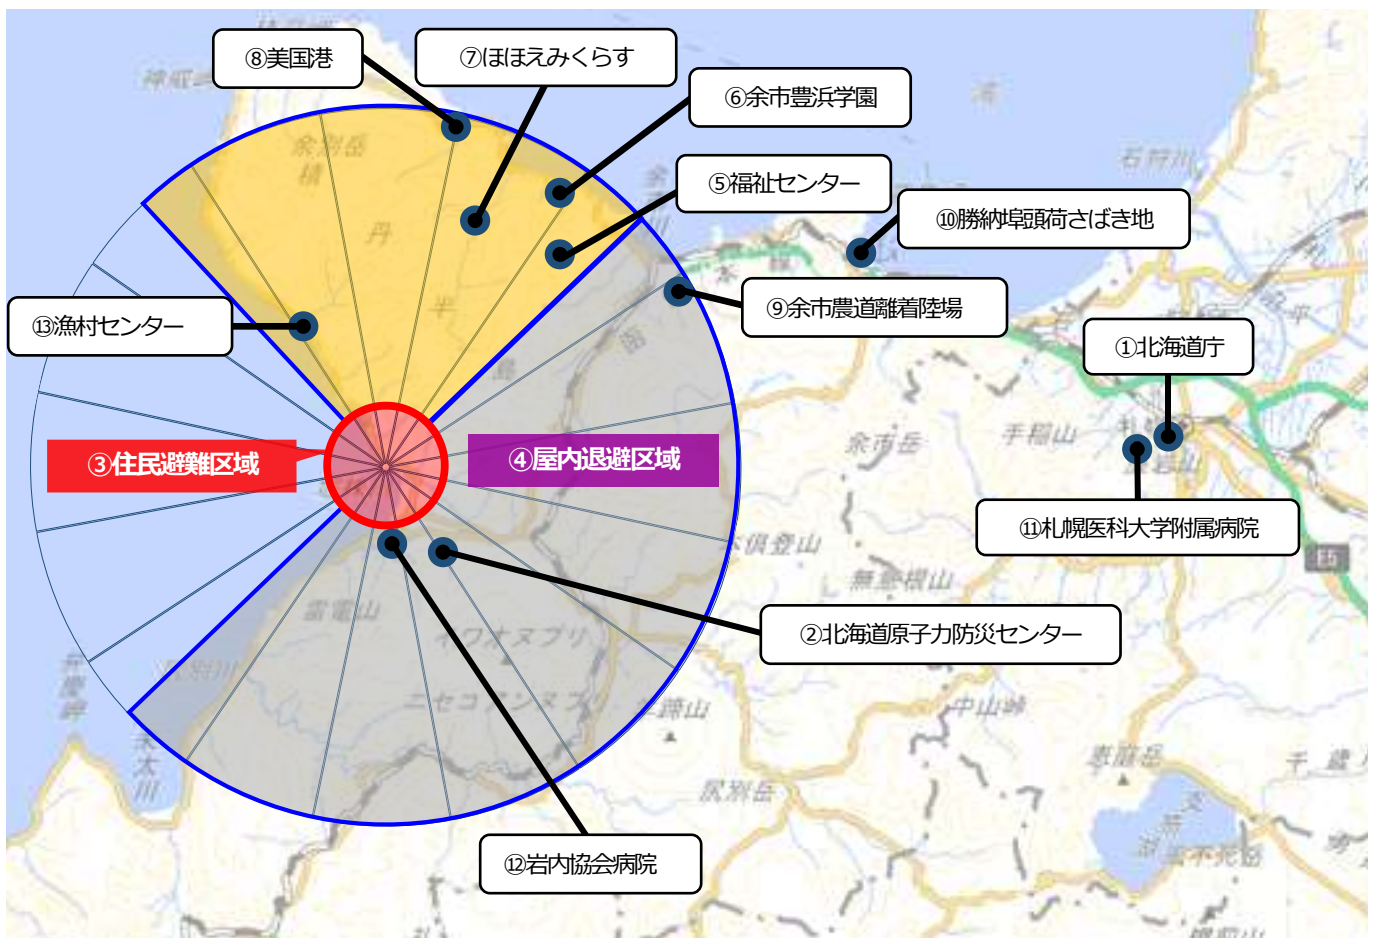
⑧美国港
⑦ほほえみくらす
⑥余市豊浜学園
⑤福祉センター
⑩勝納埠頭荷さばき地
⑬漁村センター
⑨余市農道離着陸場
①北海道庁
③住民避難区域
④屋内退避区域
⑪札幌医科大学附属病院
②北海道原子力防災センター
⑫岩内協会病院
余別岳
積丹
半
余市岳
手稲山
倶登山
無意根山
雷電山
イワオヌプリ
ニセコアンヌプリ
羊蹄山
中山峠
恵庭岳
尻別岳
千歳
支笏湖
石狩川
札幌
神威岬
弁慶岬
朱太川